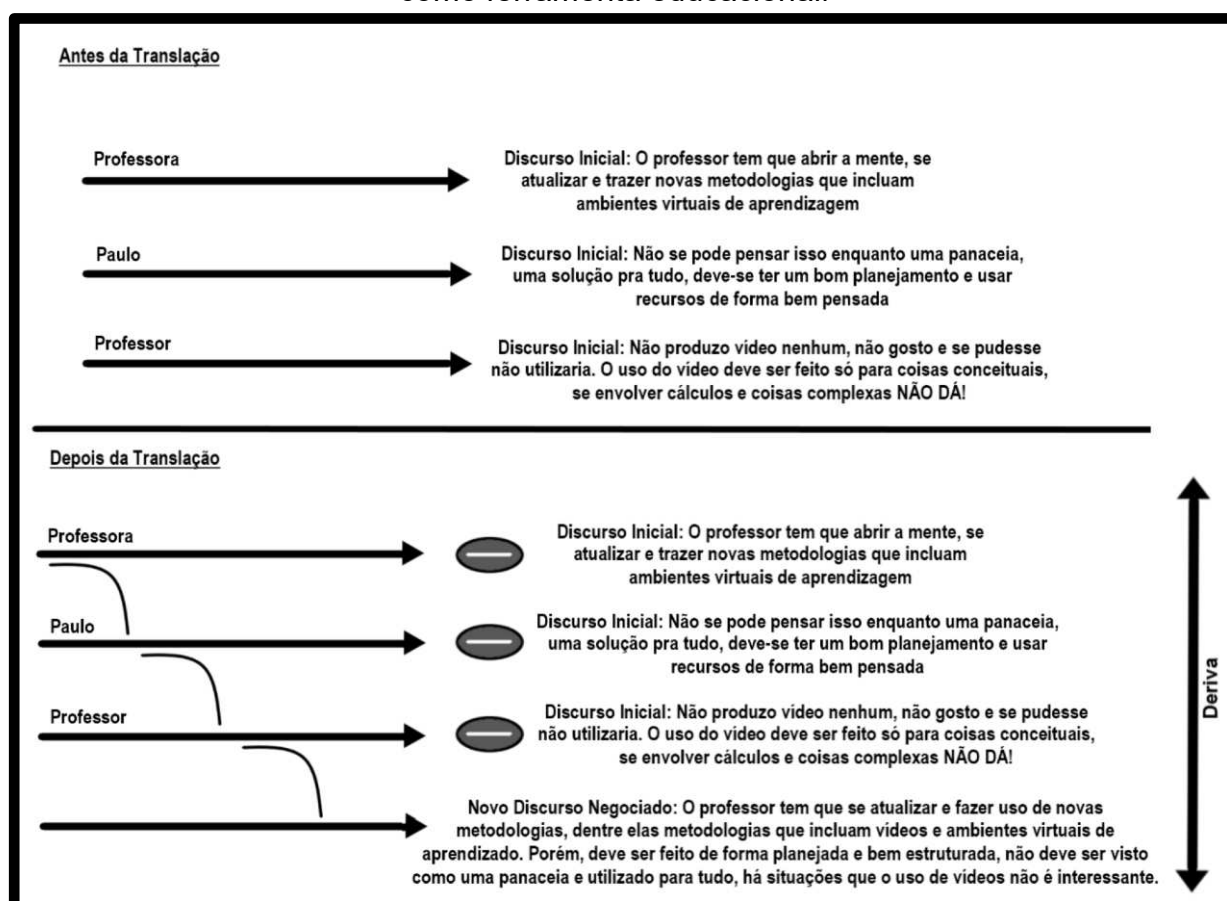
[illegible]

Antes da Translação

Professora

Discurso Inicial: O professor tem que abrir a mente, se atualizar e trazer novas metodologias que incluam ambientes virtuais de aprendizagem

Paulo

Discurso Inicial: Não se pode pensar isso enquanto uma panaceia, uma solução pra tudo, deve-se ter um bom planejamento e usar recursos de forma bem pensada

Professor

Discurso Inicial: Não produzo vídeo nenhum, não gosto e se pudesse não utilizaria. O uso do vídeo deve ser feito só para coisas conceituais, se envolver cálculos e coisas complexas NÃO DÁ!

Depois da Translação

Professora

Discurso Inicial: O professor tem que abrir a mente, se atualizar e trazer novas metodologias que incluam ambientes virtuais de aprendizagem

Paulo

Discurso Inicial: Não se pode pensar isso enquanto uma panaceia, uma solução pra tudo, deve-se ter um bom planejamento e usar recursos de forma bem pensada

Professor

Discurso Inicial: Não produzo vídeo nenhum, não gosto e se pudesse não utilizaria. O uso do vídeo deve ser feito só para coisas conceituais, se envolver cálculos e coisas complexas NÃO DÁ!

Novo Discurso Negociado: O professor tem que se atualizar e fazer uso de novas metodologias, dentre elas metodologias que incluam vídeos e ambientes virtuais de aprendizado. Porém, deve ser feito de forma planejada e bem estruturada, não deve ser visto como uma panaceia e utilizado para tudo, há situações que o uso de vídeos não é interessante.

Deriva